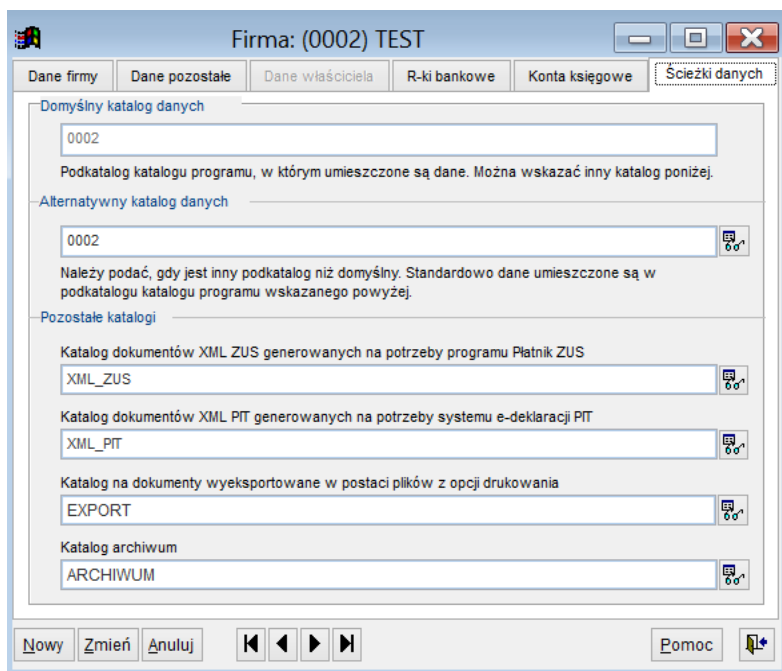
Firma: (0002) TEST

Dane firmy | Dane pozostałe | Dane właściciela | R-ki bankowe | Konta księgowe | Ścieżki danych

Domyślny katalog danych

0002

Podkatalog katalogu programu, w którym umieszczone są dane. Można wskazać inny katalog poniżej.

Alternatywny katalog danych

0002

Należy podać, gdy jest inny podkatalog niż domyślny. Standardowo dane umieszczone są w podkatalogu katalogu programu wskazanego powyżej.

Pozostałe katalogi

Katalog dokumentów XML ZUS generowanych na potrzeby programu Płatnik ZUS

XML_ZUS

Katalog dokumentów XML PIT generowanych na potrzeby systemu e-deklaracji PIT

XML_PIT

Katalog na dokumenty wyeksportowane w postaci plików z opcji drukowania

EXPORT

Katalog archiwum

ARCHIWUM

Nowy | Zmień | Anuluj

Pomoc